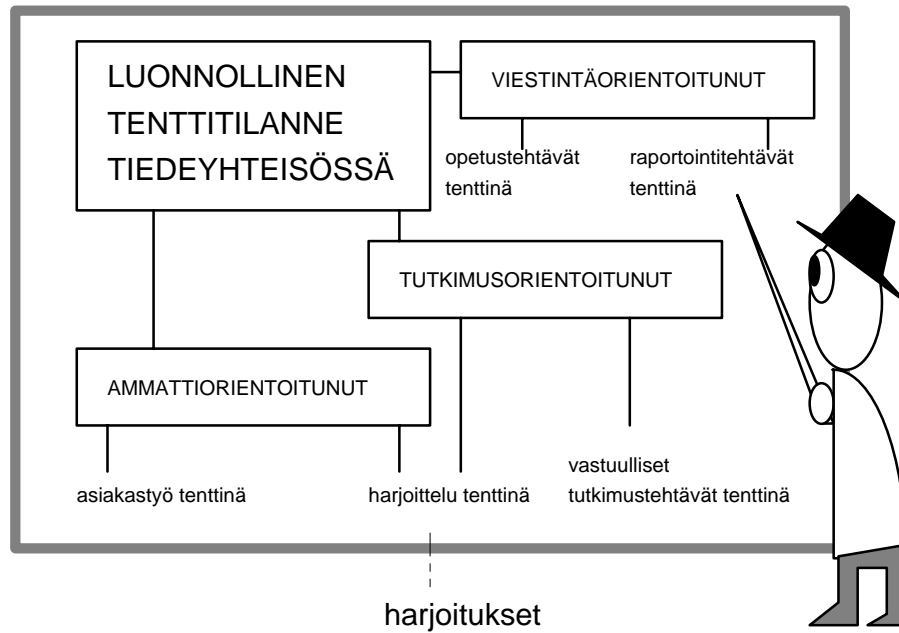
LUONNOLLINEN TENTTITILANNE TIEDEYHTEISÖSSÄ

VIESTINTÄORIENTOITUNUT

opetustehtävät tenttinä

raportointitehtävät tenttinä

TUTKIMUSORIENTOITUNUT

AMMATTIORIENTOITUNUT

asiakastyö tenttinä

harjoittelu tenttinä

vastuulliset tutkimustehtävät tenttinä

harjoitukset